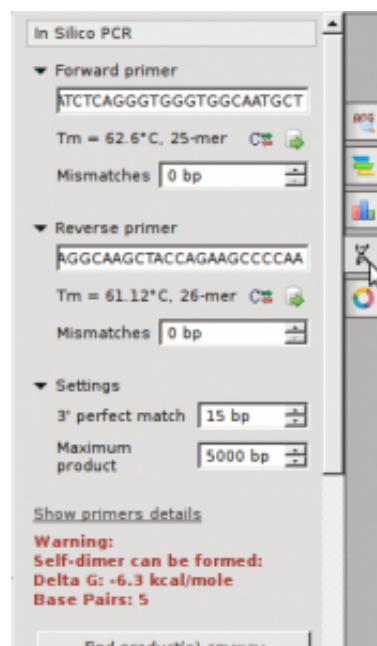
In Silico PCR

Forward primer

ATCTCAGGGTGGGTGGCAATGCT

Tm = 62.6°C, 25-mer

Mismatches 0 bp

Reverse primer

AGGCAAGCTACCAGAAGCCCCAA

Tm = 61.12°C, 26-mer

Mismatches 0 bp

Settings

3' perfect match 15 bp

Maximum product 5000 bp

Show primers details

Warning:
Self-dimer can be formed:
Delta G: -6.3 kcal/mole
Base Pairs: 5

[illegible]